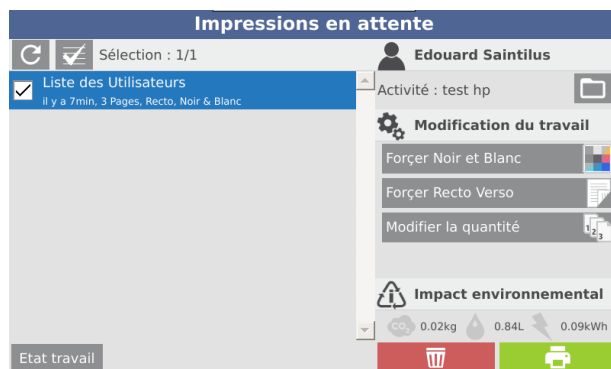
Impressions en attente

Sélection : 1/1

Liste des Utilisateurs
il y a 7min, 3 Pages, Recto, Noir & Blanc

Etat travail

Edouard Saintilus

Activité : test hp

Modification du travail

Forçer Noir et Blanc

Forçer Recto Verso

Modifier la quantité

Impact environnemental

$CO_2$ 0.02kg 0.84L 0.09kWh